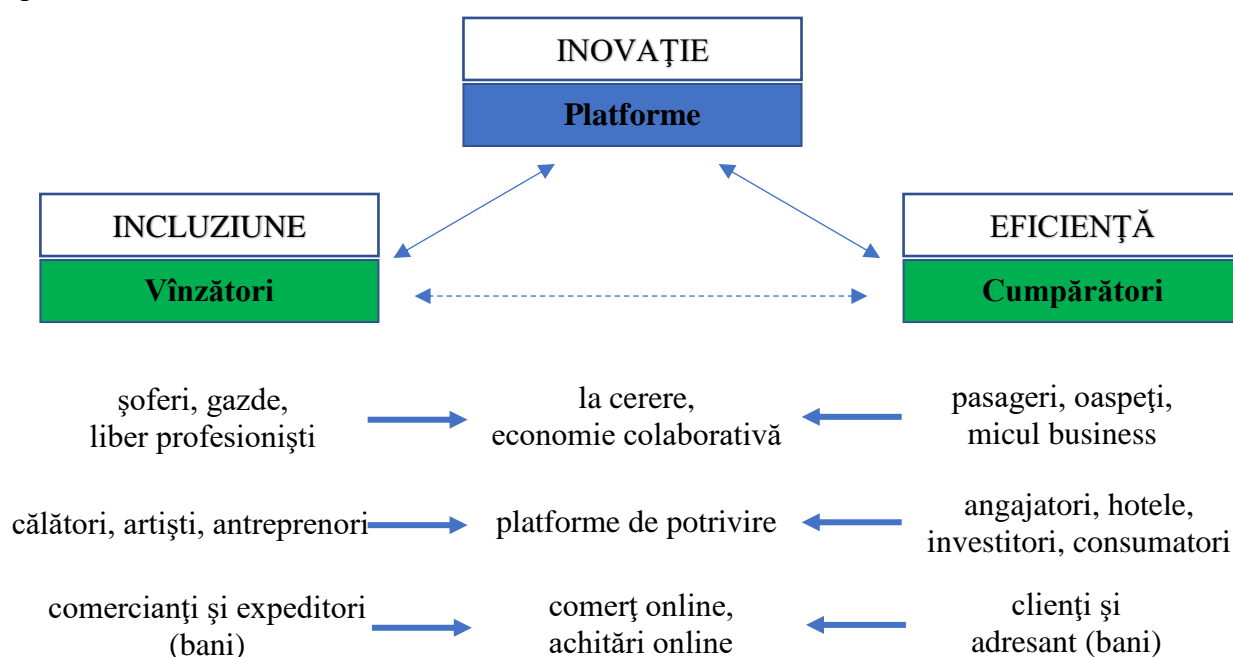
INOVAŢIE

Platforme

INCLUZIUNE

Vînzători

EFICIENŢĂ

Cumpărători

şoferi, gazde, liber profesioniști

la cerere, economie colaborativă

pasageri, oaspeţi, micul business

călători, artiști, antreprenori

platforme de potrivire

angajatori, hotele, investitori, consumatori

comercianţi şi expeditori (bani)

comerţ online, achitări online

clienţi şi adresant (bani)